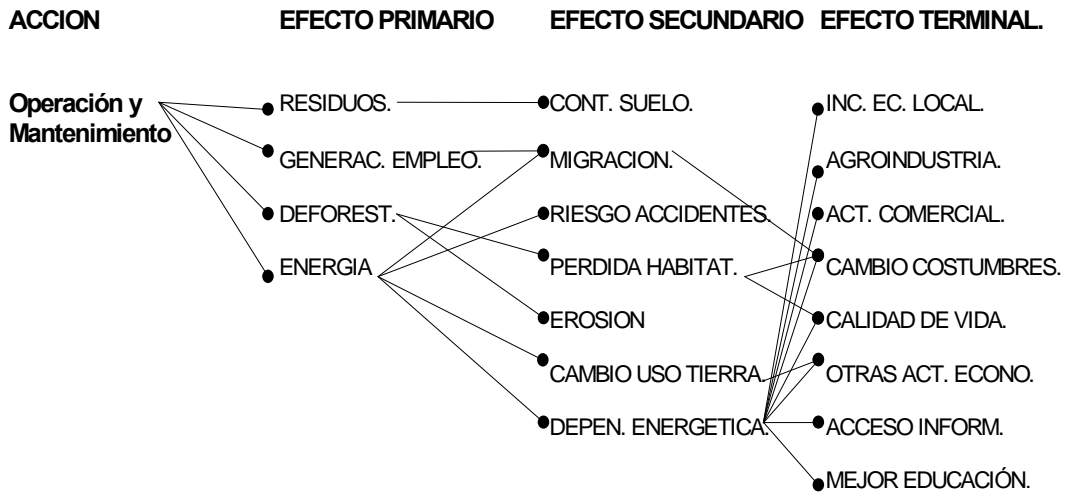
ACCION

EFECTO PRIMARIO

EFECTO SECUNDARIO

EFECTO TERMINAL.

Operación y Mantenimiento

RESIDUOS.

GENERAC. EMPLEO.

DEFOREST.

ENERGIA

CONT. SUELO.

MIGRACION.

RIESGO ACCIDENTES.

PERDIDA HABITAT.

EROSION

CAMBIO USO TIERRA.

DEPEN. ENERGETICA.

INC. EC. LOCAL.

AGROINDUSTRIA.

ACT. COMERCIAL.

CAMBIO COSTUMBRES.

CALIDAD DE VIDA.

OTRAS ACT. ECONO.

ACCESO INFORM.

MEJOR EDUCACIÓN.